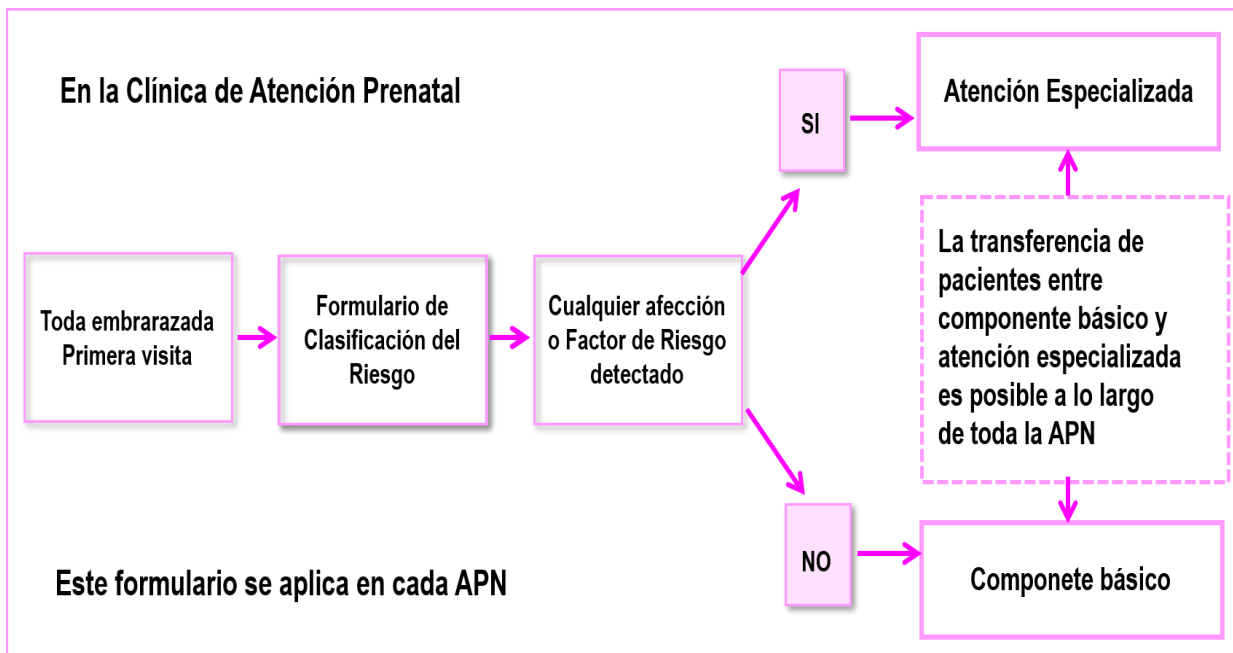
En la Clínica de Atención Prenatal

Toda embrarazada Primera visita

Formulario de Clasificación del Riesgo

Cualquier afección o Factor de Riesgo detectado

SI

Atención Especializada

La transferencia de pacientes entre componente básico y atención especializada es posible a lo largo de toda la APN

NO

Componete básico

Este formulario se aplica en cada APN